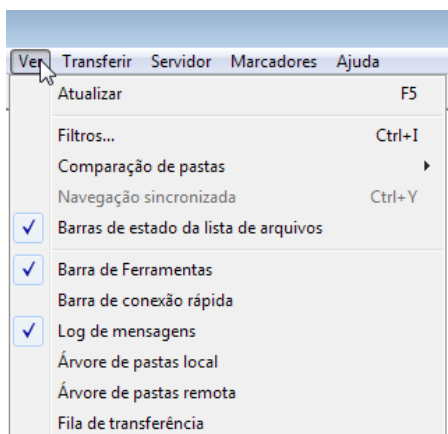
Ver Transferir Servidor Marcadores Ajuda

Atualizar F5

Filtros... Ctrl+I
Comparação de pastas
Navegação sincronizada Ctrl+Y
Barras de estado da lista de arquivos

Barra de Ferramentas
Barra de conexão rápida
Log de mensagens
Árvore de pastas local
Árvore de pastas remota
Fila de transferência